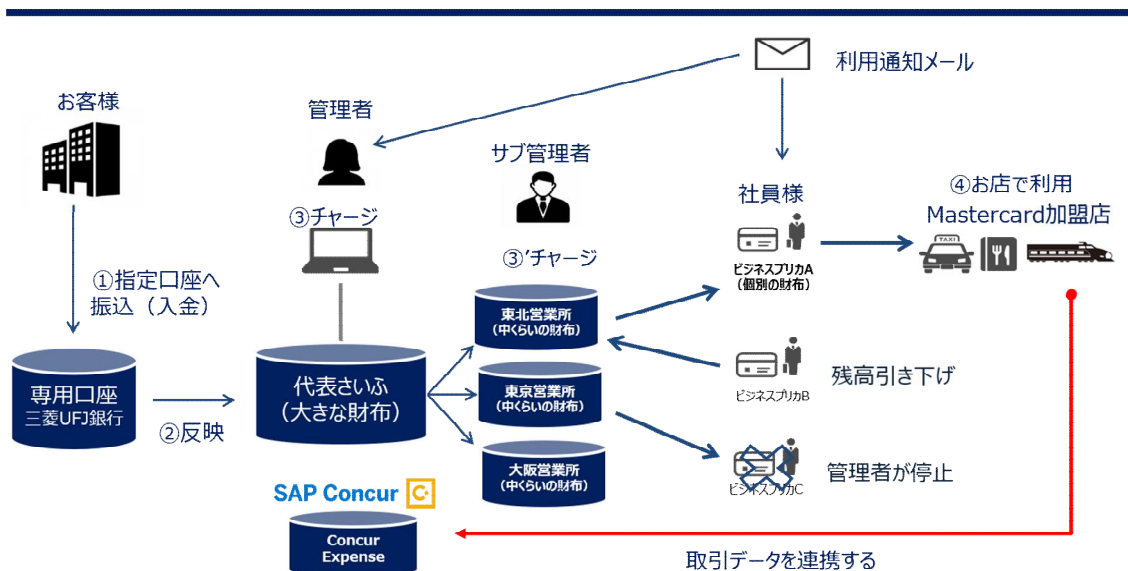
利用通知メール

お客様

管理者

サブ管理者

③チャージ

③'チャージ

社員様

④お店で利用
Mastercard加盟店

TAXI

ビジネスプリカA
（個別の財布）

①指定口座へ
振込（入金）

東北営業所
（中くらいの財布）

専用口座
三菱UFJ銀行

代表さいふ
（大きな財布）

東京営業所
（中くらいの財布）

ビジネスプリカB

残高引き下げ

②反映

大阪営業所
（中くらいの財布）

ビジネスプリカC

管理者が停止

SAP Concur

Concur
Expense

取引データを連携する